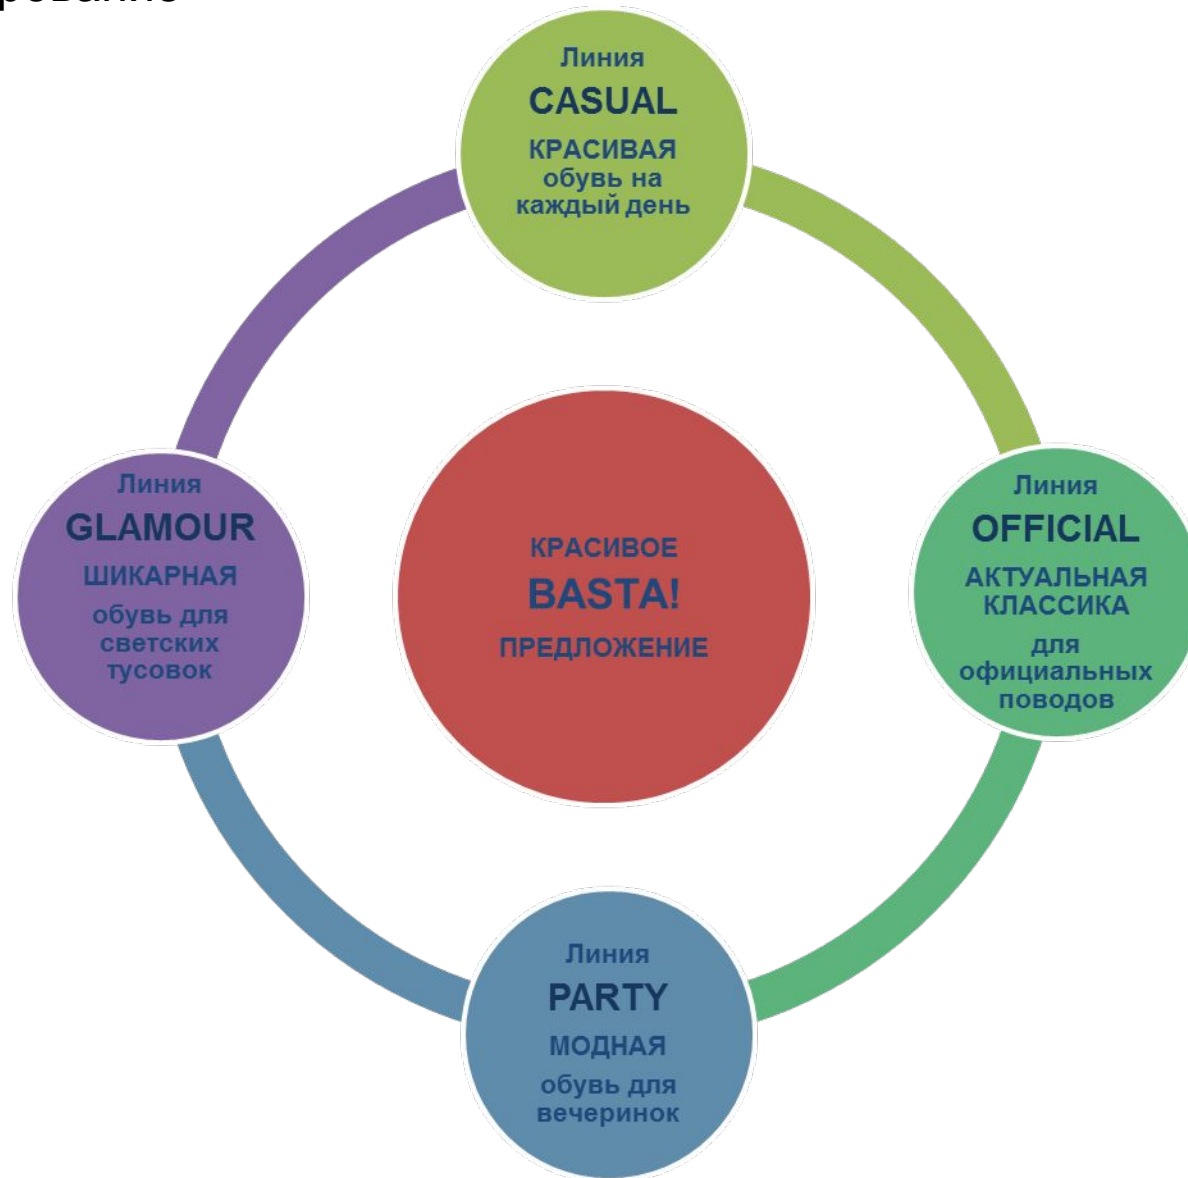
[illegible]рование

Линия
CASUAL
КРАСИВАЯ обувь на каждый день

Линия
GLAMOUR
ШИКАРНАЯ
обувь для светских тусовок

КРАСИВОЕ
BASTA!
ПРЕДЛОЖЕНИЕ

Линия
OFFICIAL
АКТУАЛЬНАЯ КЛАССИКА
для официальных поводов

Линия
PARTY
МОДНАЯ
обувь для вечеринок